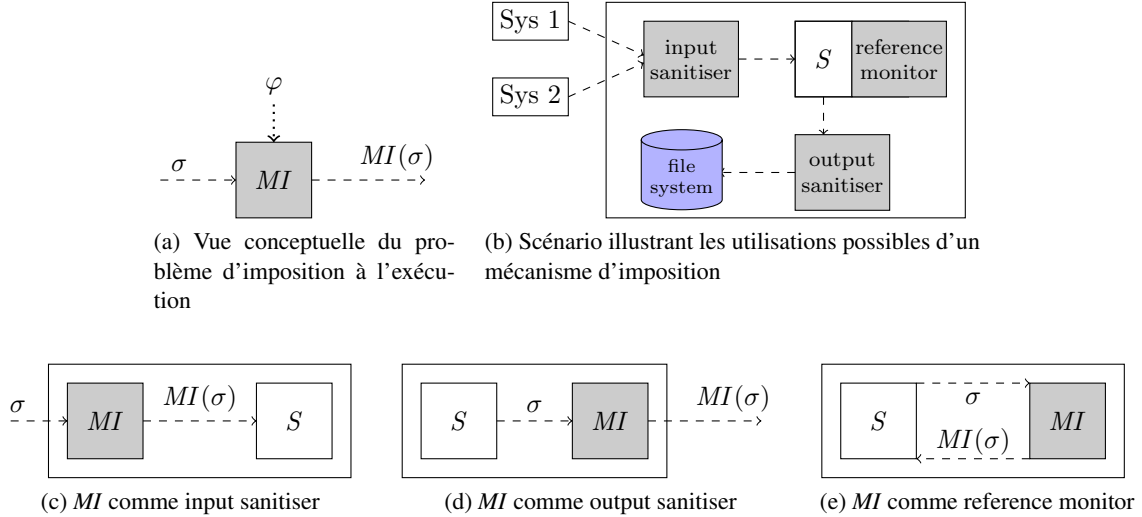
$\varphi$

$\sigma$

$MI$

$MI(\sigma)$

(a) Vue conceptuelle du problème d'imposition à l'exécution

Sys 1

Sys 2

input sanitiser

$S$

reference monitor

file system

output sanitiser

(b) Scénario illustrant les utilisations possibles d'un mécanisme d'imposition

$\sigma$

$MI$

$MI(\sigma)$

$S$

(c) *MI* comme input sanitiser

$S$

$\sigma$

$MI$

$MI(\sigma)$

(d) *MI* comme output sanitiser

$S$

$\sigma$

$MI(\sigma)$

$MI$

(e) *MI* comme reference monitor